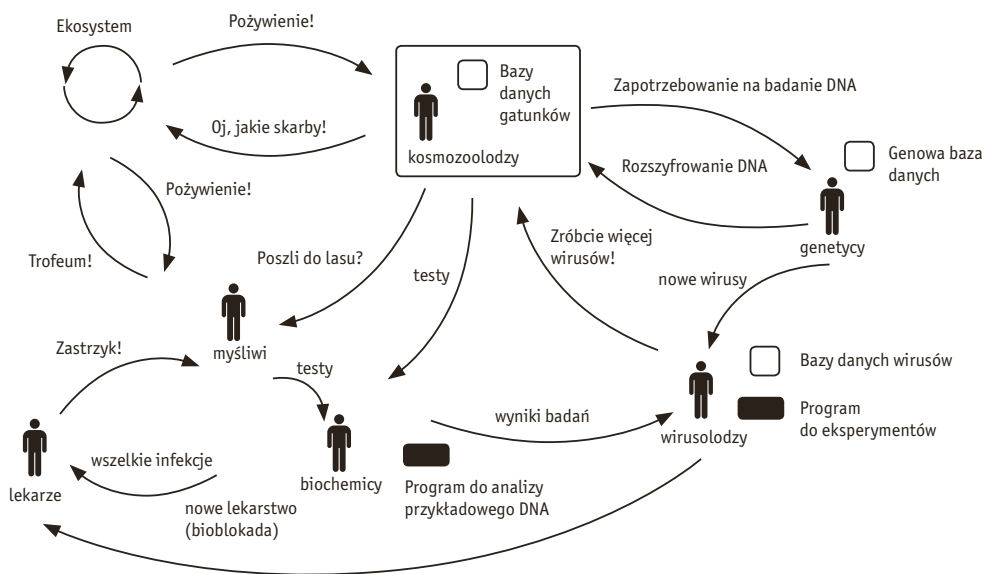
Ekosystem

Pożywienie!

Oj, jakie skarby!

Pożywienie!

Trofeum!

Bazy danych gatunków

kosmozoolodzy

Zapotrzebowanie na badanie DNA

Rozszyfrowanie DNA

Genowa baza danych

genetycy

Zróbcie więcej wirusów!

nowe wirusy

Poszli do lasu?

testy

myśliwi

Zastrzyk!

testy

lekarze

wszelkie infekcje

biochemicy

nowe lekarstwo (bioblokada)

Program do analizy przykładowego DNA

wyniki badań

wirusolodzy

Bazy danych wirusów

Program do eksperymentów